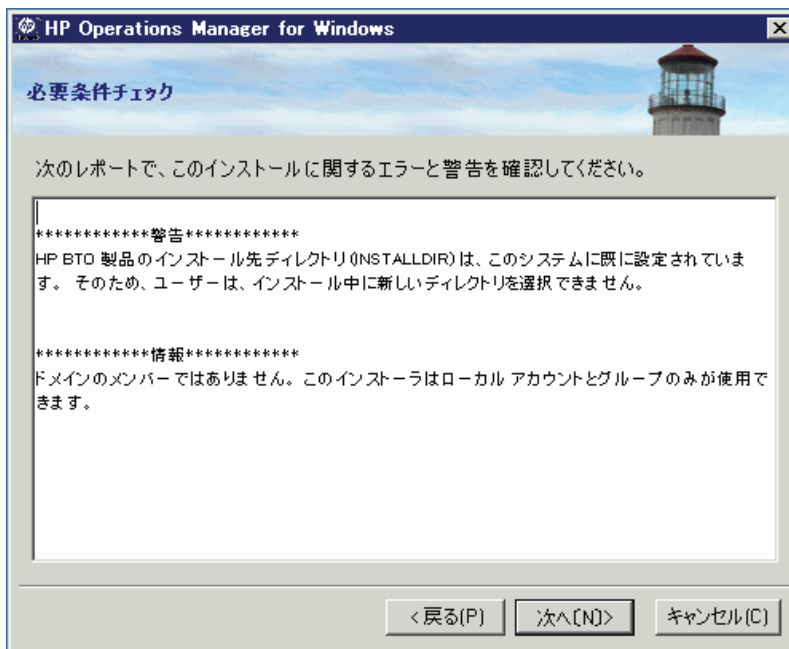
HP Operations Manager for Windows

必要条件チェック

次のレポートで、このインストールに関するエラーと警告を確認してください。

************警告************
HP BTO 製品のインストール先ディレクトリ(INSTALLDIR)は、このシステムに既に設定されています。 そのため、ユーザーは、インストール中に新しいディレクトリを選択できません。

************情報************
ドメインのメンバーではありません。このインストーラはローカル アカウントとグループのみが使用できます。

<戻る(P)
次へ(N)>
キャンセル(C)